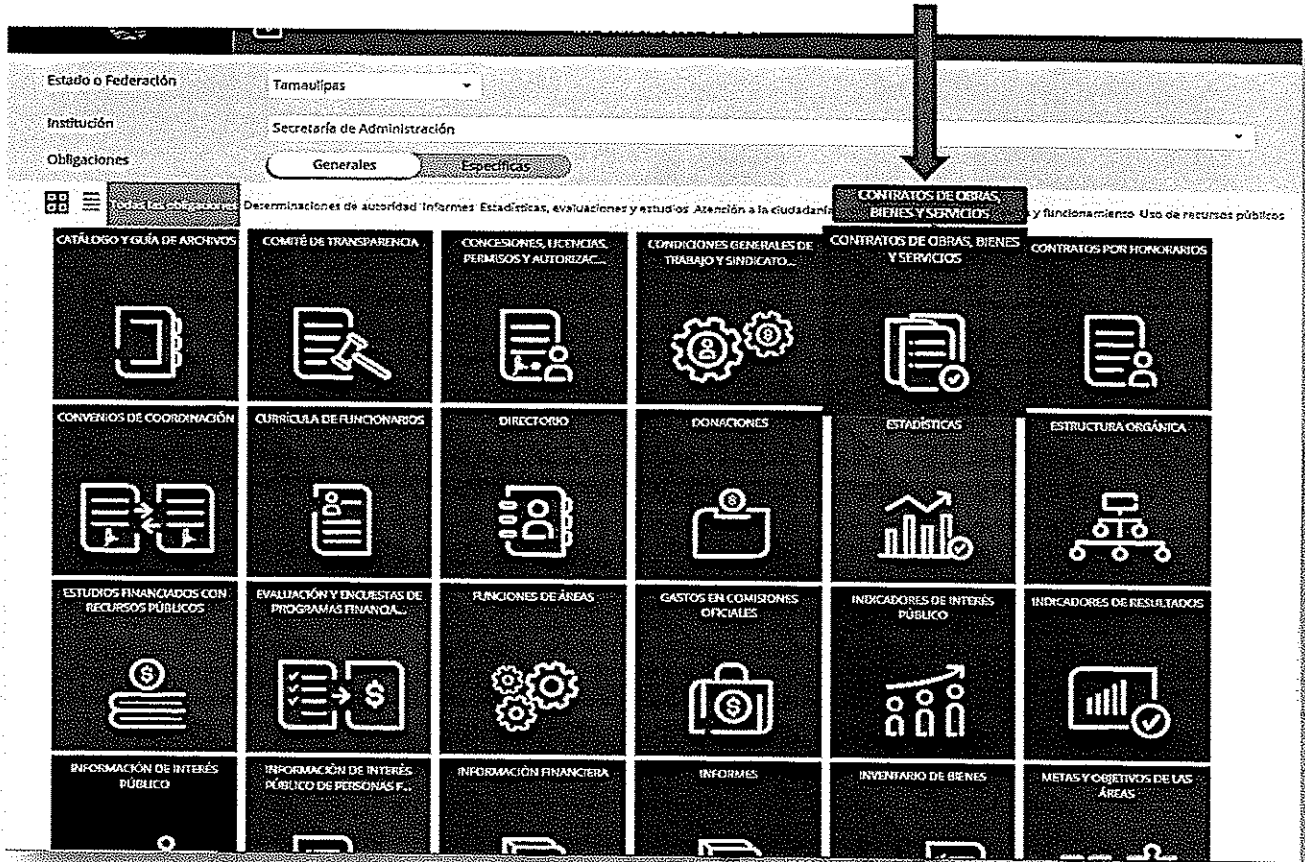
Estado o Federación
Tamaulipas
Institución
Secretaría de Administración
Obligaciones
Generales
Específicas

Todas las obligaciones Determinaciones de autoridad Informes Estadísticas, evaluaciones y estudios Atención a la ciudadanía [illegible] y funcionamiento Uso de recursos públicos

CONTRATOS DE OBRAS, BIENES Y SERVICIOS

CATÁLOGO Y GUÍA DE ARCHIVOS
COMITÉ DE TRANSPARENCIA
CONCESIONES, LICENCIAS, PERMISOS Y AUTORIZAC...
CONDICIONES GENERALES DE TRABAJO Y SINDICATO...
CONTRATOS DE OBRAS, BIENES Y SERVICIOS
CONTRATOS POR HONORARIOS
CONVENIOS DE COORDINACIÓN
CURRÍCULA DE FUNCIONARIOS
DIRECTORIO
DONACIONES
ESTADÍSTICAS
ESTRUCTURA ORGÁNICA
ESTUDIOS FINANCIADOS CON RECURSOS PÚBLICOS
EVALUACIÓN Y ENCUESTAS DE PROGRAMAS FINANCIA...
FUNCIONES DE ÁREAS
GASTOS EN COMISIONES OFICIALES
INDICADORES DE INTERÉS PÚBLICO
INDICADORES DE RESULTADOS
INFORMACIÓN DE INTERÉS PÚBLICO
INFORMACIÓN DE INTERÉS PÚBLICO DE PERSONAS F...
INFORMACIÓN FINANCIERA
INFORMES
INVENTARIO DE BIENES
METAS Y OBJETIVOS DE LAS ÁREAS